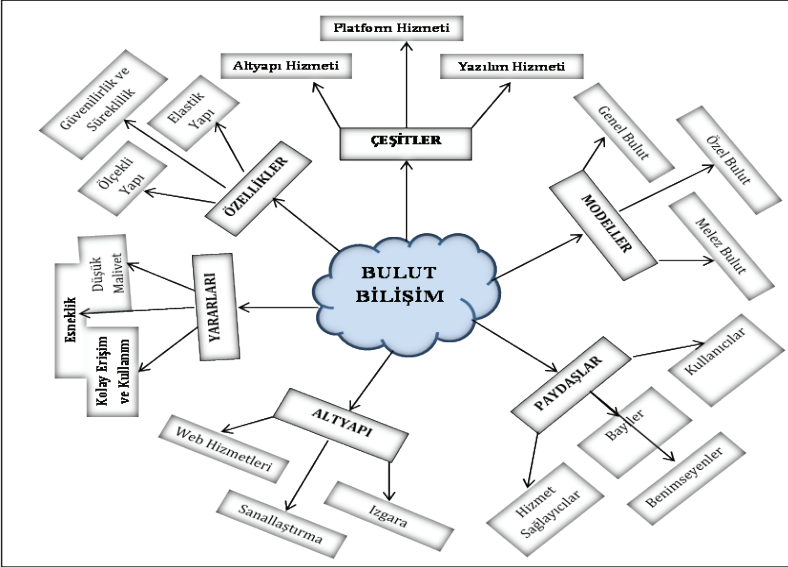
BULUT BİLİŞİM

ÇEŞİTLER
Platform Hizmeti
Altyapı Hizmeti
Yazılım Hizmeti

ÖZELLİKLER
Güvenilirlik ve Süreklilik
Elastik Yapı
Ölçekli Yapı

MODELLER
Genel Bulut
Özel Bulut
Melez Bulut

YARARLARI
Düşük Maliyet
Esneklik
Kolay Erişim ve Kullanım

ALTYAPI
Web Hizmetleri
Sanallaştırma
Izgara

PAYDAŞLAR
Kullanıcılar
Bayiler
Benimseyenler
Hizmet Sağlayıcılar